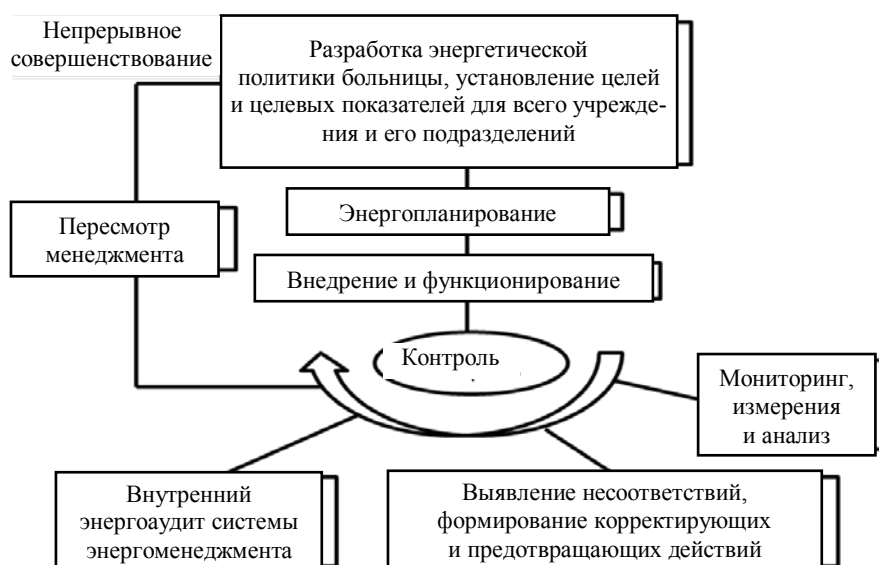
Непрерывное совершенствование

Разработка энергетической политики больницы, установление целей и целевых показателей для всего учреждения и его подразделений

Пересмотр менеджмента

Энергопланирование

Внедрение и функционирование

Контроль

Мониторинг, измерения и анализ

Внутренний энергоаудит системы энергоменеджмента

Выявление несоответствий, формирование корректирующих и предотвращающих действий